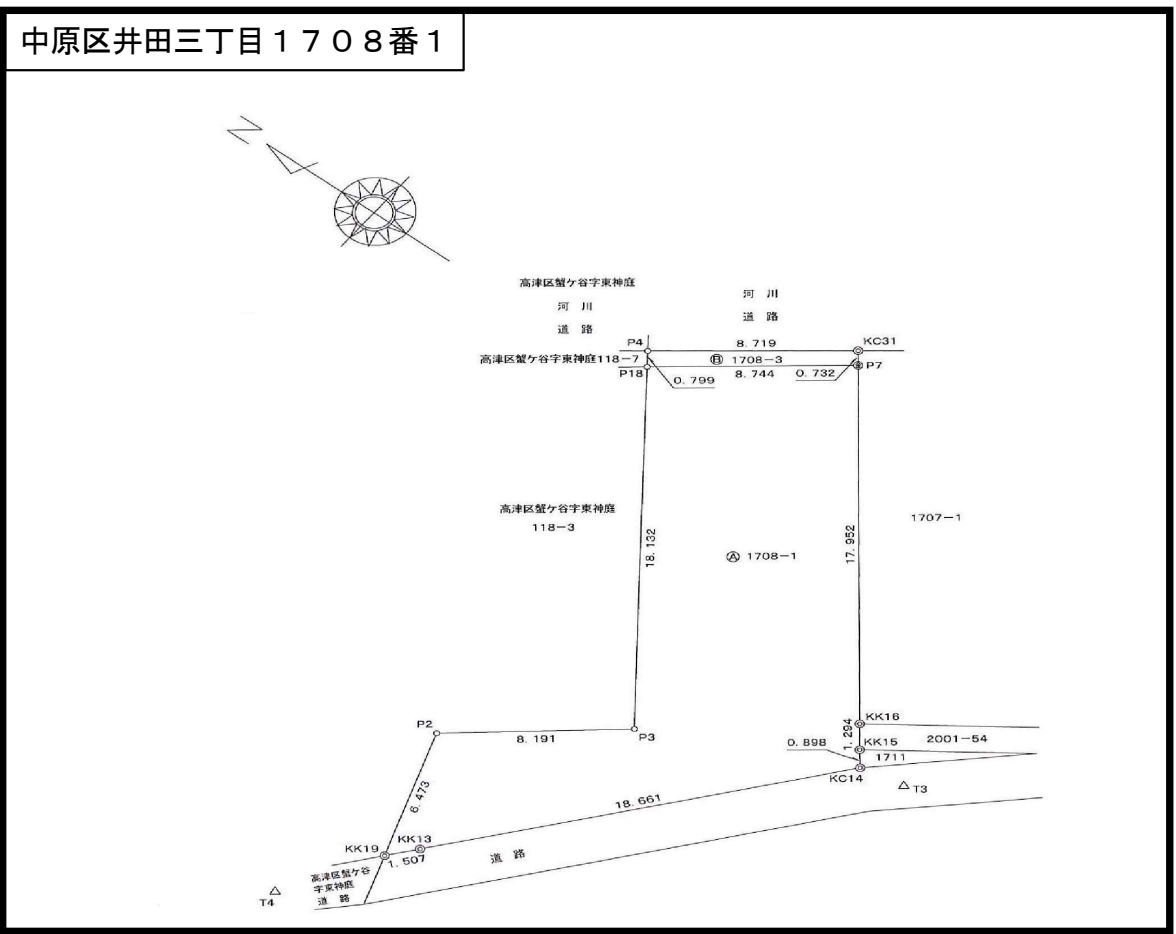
中原区井田三丁目１７０８番１

N

高津区蟹ケ谷字東神庭
河 川
道 路

河 川
道 路

P4
8. 719
KC31
高津区蟹ケ谷字東神庭118−7
Ⓑ 1708−3
P18
0. 799
8. 744
0. 732
P7

高津区蟹ケ谷字東神庭
118−3

18. 132

Ⓐ 1708−1

17. 952

1707−1

KK16
P2
8. 191
P3
0. 898
1. 294
KK15
2001−54
1711
KC14
△ T3
6. 473
18. 661
KK19
KK13
1. 507
道 路
高津区蟹ケ谷
字東神庭
道 路
△
T4